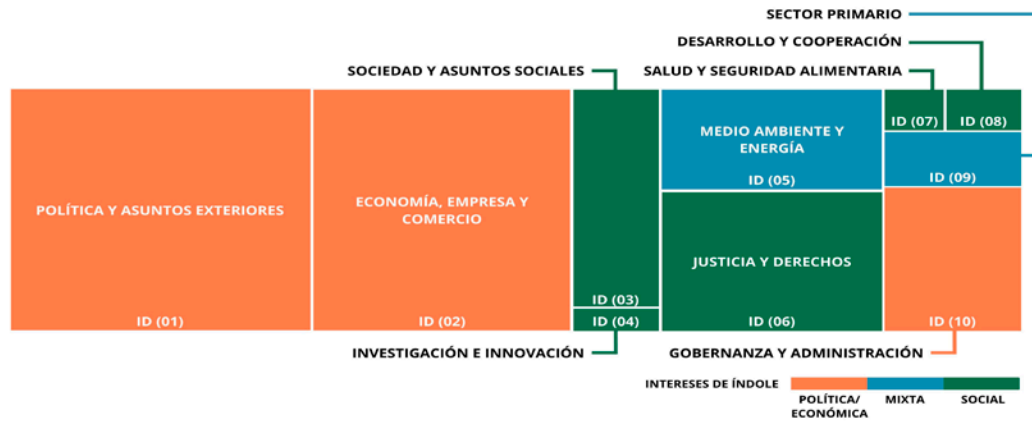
SECTOR PRIMARIO

DESARROLLO Y COOPERACIÓN

SOCIEDAD Y ASUNTOS SOCIALES

SALUD Y SEGURIDAD ALIMENTARIA

POLÍTICA Y ASUNTOS EXTERIORES

ID (01)

ECONOMÍA, EMPRESA Y COMERCIO

ID (02)

ID (03)

ID (04)

MEDIO AMBIENTE Y ENERGÍA

ID (05)

JUSTICIA Y DERECHOS

ID (06)

ID (07)

ID (08)

ID (09)

ID (10)

INVESTIGACIÓN E INNOVACIÓN

GOBERNANZA Y ADMINISTRACIÓN

INTERESES DE ÍNDOLE

POLÍTICA/ ECONÓMICA

MIXTA

SOCIAL